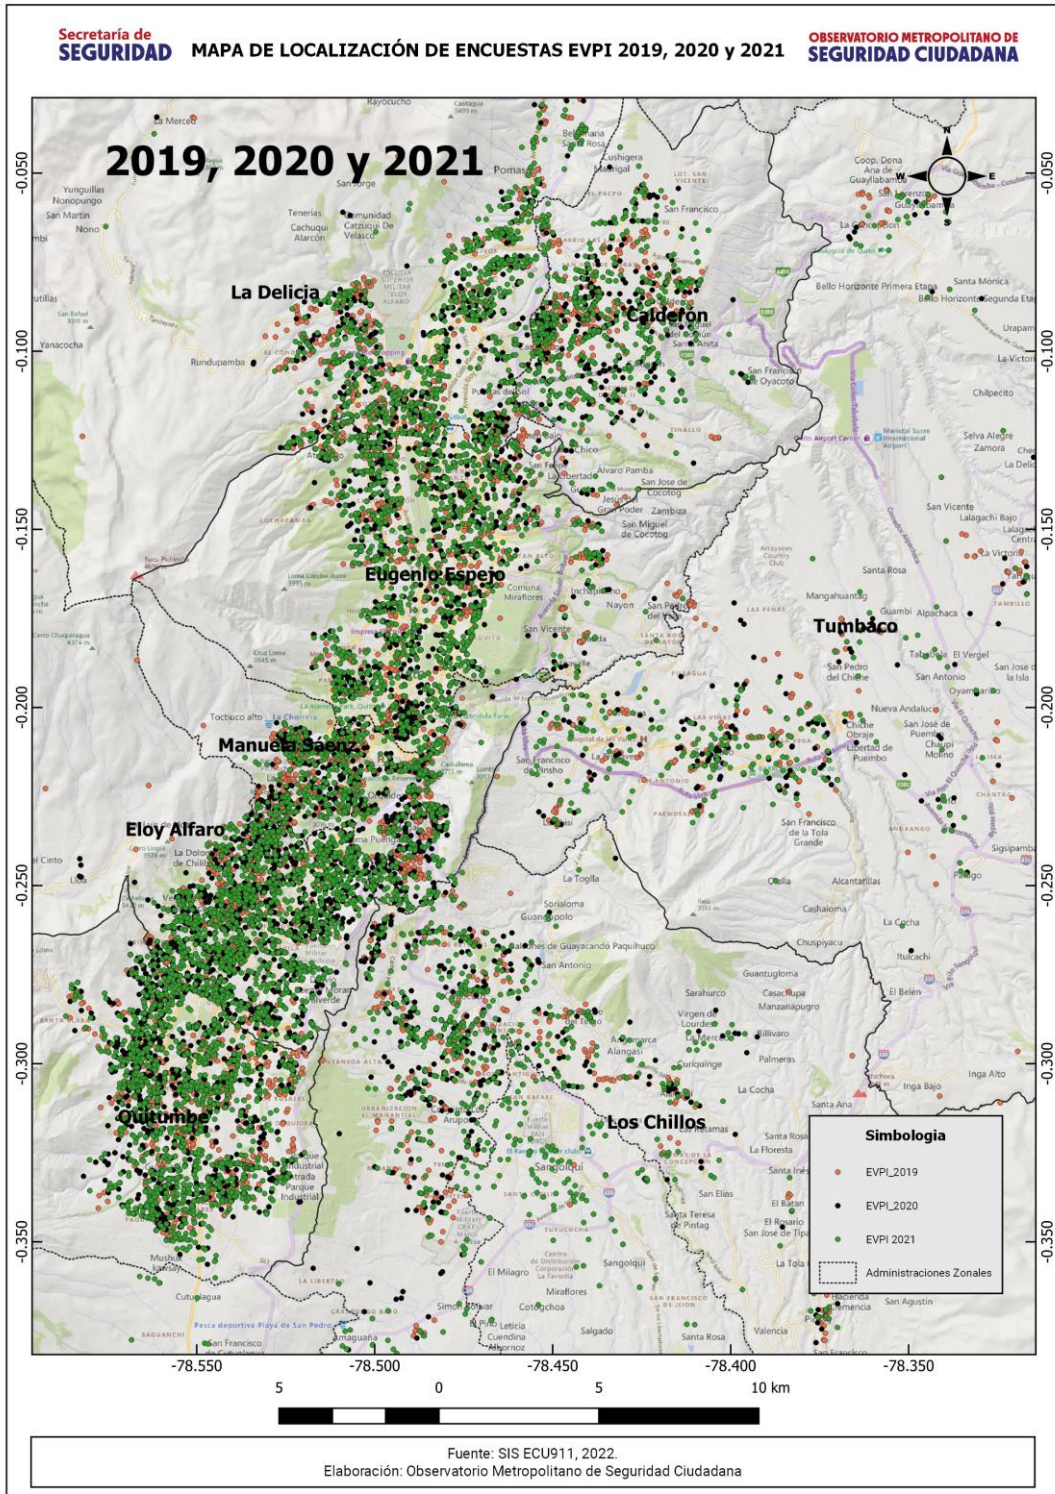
Secretaría de SEGURIDAD

MAPA DE LOCALIZACIÓN DE ENCUESTAS EVPI 2019, 2020 y 2021

OBSERVATORIO METROPOLITANO DE SEGURIDAD CIUDADANA

2019, 2020 y 2021

La Delicia

Calderón

Eugenio Espejo

Tumbaco

Manuela Saenz

Eloy Alfaro

Quitumbe

Los Chillos

N
W
E
S

-0.050
-0.100
-0.150
-0.200
-0.250
-0.300
-0.350

-78.550
-78.500
-78.450
-78.400
-78.350

5 0 5 10 km

Simbologia
EVPI_2019
EVPI_2020
EVPI 2021
Administraciones Zonales

Fuente: SIS ECU911, 2022.
Elaboración: Observatorio Metropolitano de Seguridad Ciudadana